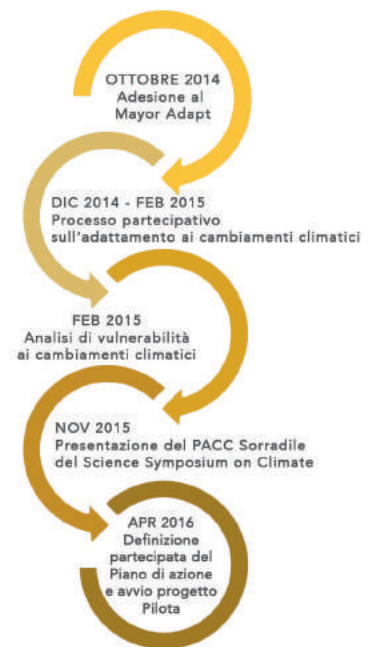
OTTOBRE 2014
Adesione al Mayor Adapt

DIC 2014 - FEB 2015
Processo partecipativo sull'adattamento ai cambiamenti climatici

FEB 2015
Analisi di vulnerabilità ai cambiamenti climatici

NOV 2015
Presentazione del PACC Sorradile del Science Symposium on Climate

APR 2016
Definizione partecipata del Piano di azione e avvio progetto Pilota